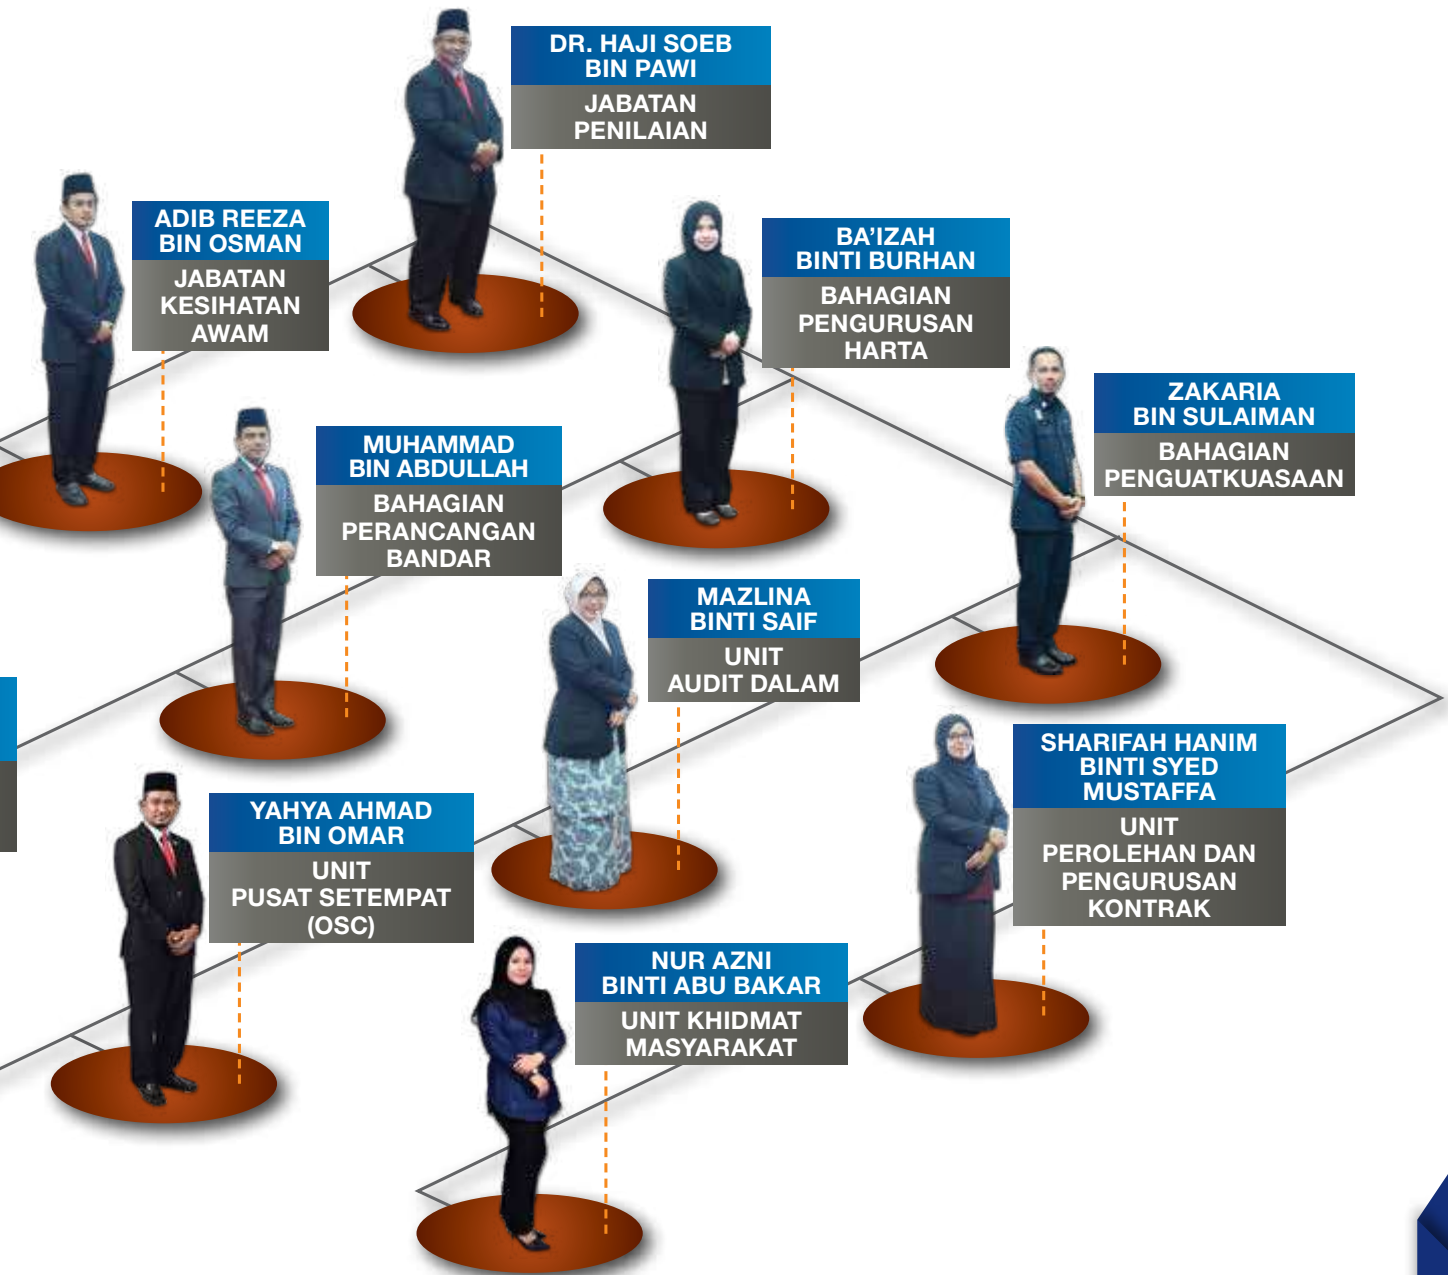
DR. HAJI SOEB BIN PAWI
JABATAN PENILAIAN

ADIB REEZA BIN OSMAN
JABATAN KESIHATAN AWAM

BA'IZAH BINTI BURHAN
BAHAGIAN PENGURUSAN HARTA

ZAKARIA BIN SULAIMAN
BAHAGIAN PENGUATKUASAAN

MUHAMMAD BIN ABDULLAH
BAHAGIAN PERANCANGAN BANDAR

MAZLINA BINTI SAIF
UNIT AUDIT DALAM

SHARIFAH HANIM BINTI SYED MUSTAFFA
UNIT PEROLEHAN DAN PENGURUSAN KONTRAK

YAHYA AHMAD BIN OMAR
UNIT PUSAT SETEMPAT (OSC)

NUR AZNI BINTI ABU BAKAR
UNIT KHIDMAT MASYARAKAT